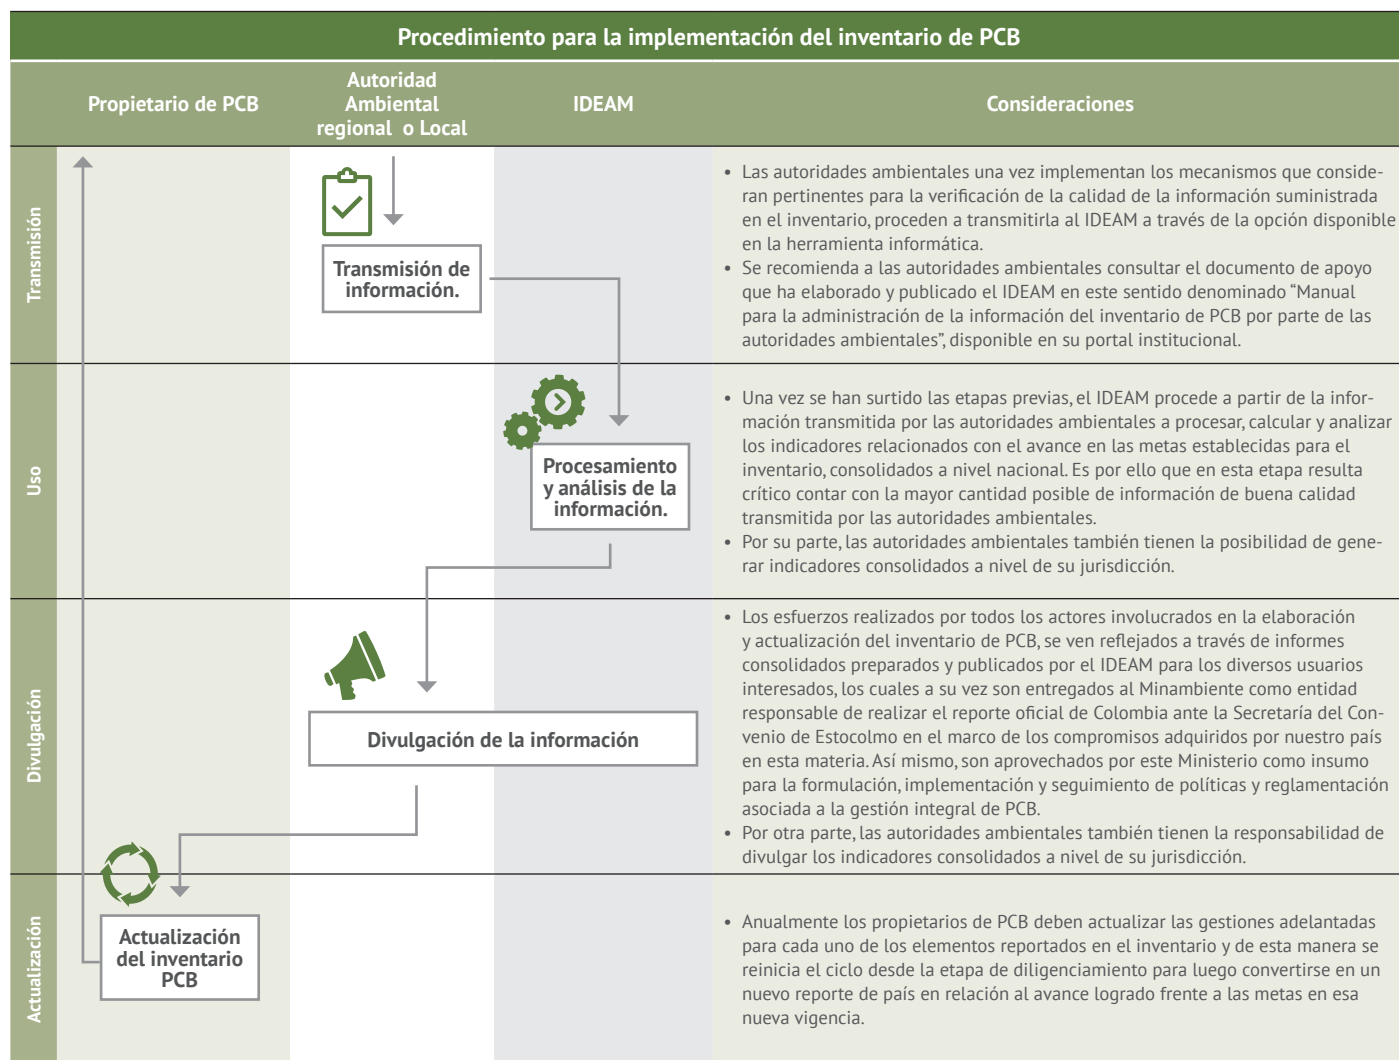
Procedimiento para la implementación del inventario de PCB

| | Propietario de PCB | Autoridad Ambiental regional o Local | IDEAM | Consideraciones |
|---|---|---|---|---|
| Transmisión | | Transmisión de información. | | • Las autoridades ambientales una vez implementan los mecanismos que consideran pertinentes para la verificación de la calidad de la información suministrada en el inventario, proceden a transmitirla al IDEAM a través de la opción disponible en la herramienta informática. • Se recomienda a las autoridades ambientales consultar el documento de apoyo que ha elaborado y publicado el IDEAM en este sentido denominado "Manual para la administración de la información del inventario de PCB por parte de las autoridades ambientales", disponible en su portal institucional. |
| Uso | | | Procesamiento y análisis de la información. | • Una vez se han surtido las etapas previas, el IDEAM procede a partir de la información transmitida por las autoridades ambientales a procesar, calcular y analizar los indicadores relacionados con el avance en las metas establecidas para el inventario, consolidados a nivel nacional. Es por ello que en esta etapa resulta crítico contar con la mayor cantidad posible de información de buena calidad transmitida por las autoridades ambientales. • Por su parte, las autoridades ambientales también tienen la posibilidad de generar indicadores consolidados a nivel de su jurisdicción. |
| Divulgación | | Divulgación de la información | | • Los esfuerzos realizados por todos los actores involucrados en la elaboración y actualización del inventario de PCB, se ven reflejados a través de informes consolidados preparados y publicados por el IDEAM para los diversos usuarios interesados, los cuales a su vez son entregados al Minambiente como entidad responsable de realizar el reporte oficial de Colombia ante la Secretaría del Convenio de Estocolmo en el marco de los compromisos adquiridos por nuestro país en esta materia. Así mismo, son aprovechados por este Ministerio como insumo para la formulación, implementación y seguimiento de políticas y reglamentación asociada a la gestión integral de PCB. • Por otra parte, las autoridades ambientales también tienen la responsabilidad de divulgar los indicadores consolidados a nivel de su jurisdicción. |
| Actualización | Actualización del inventario PCB | | | • Anualmente los propietarios de PCB deben actualizar las gestiones adelantadas para cada uno de los elementos reportados en el inventario y de esta manera se reinicia el ciclo desde la etapa de diligenciamiento para luego convertirse en un nuevo reporte de país en relación al avance logrado frente a las metas en esa nueva vigencia. |